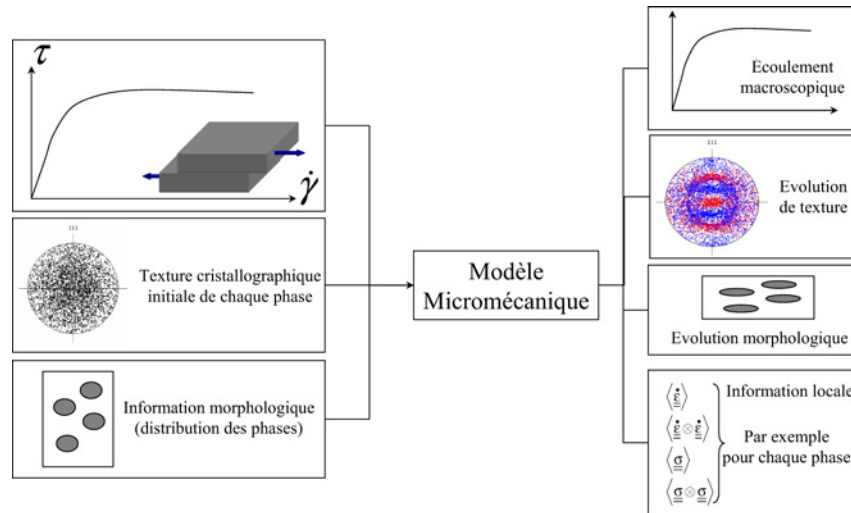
$\tau$

$\dot{\gamma}$

111

Texture cristallographique initiale de chaque phase

Information morphologique (distribution des phases)

Modèle Micromécanique

Ecoulement macroscopique

111

Evolution de texture

Evolution morphologique

$\left\langle \dot{\underline{\underline{\varepsilon}}} \right\rangle$

$\left\langle \dot{\underline{\underline{\varepsilon}}} \otimes \dot{\underline{\underline{\varepsilon}}} \right\rangle$

$\left\langle \underline{\underline{\sigma}} \right\rangle$

$\left\langle \underline{\underline{\sigma}} \otimes \underline{\underline{\sigma}} \right\rangle$

Information locale

Par exemple pour chaque phase